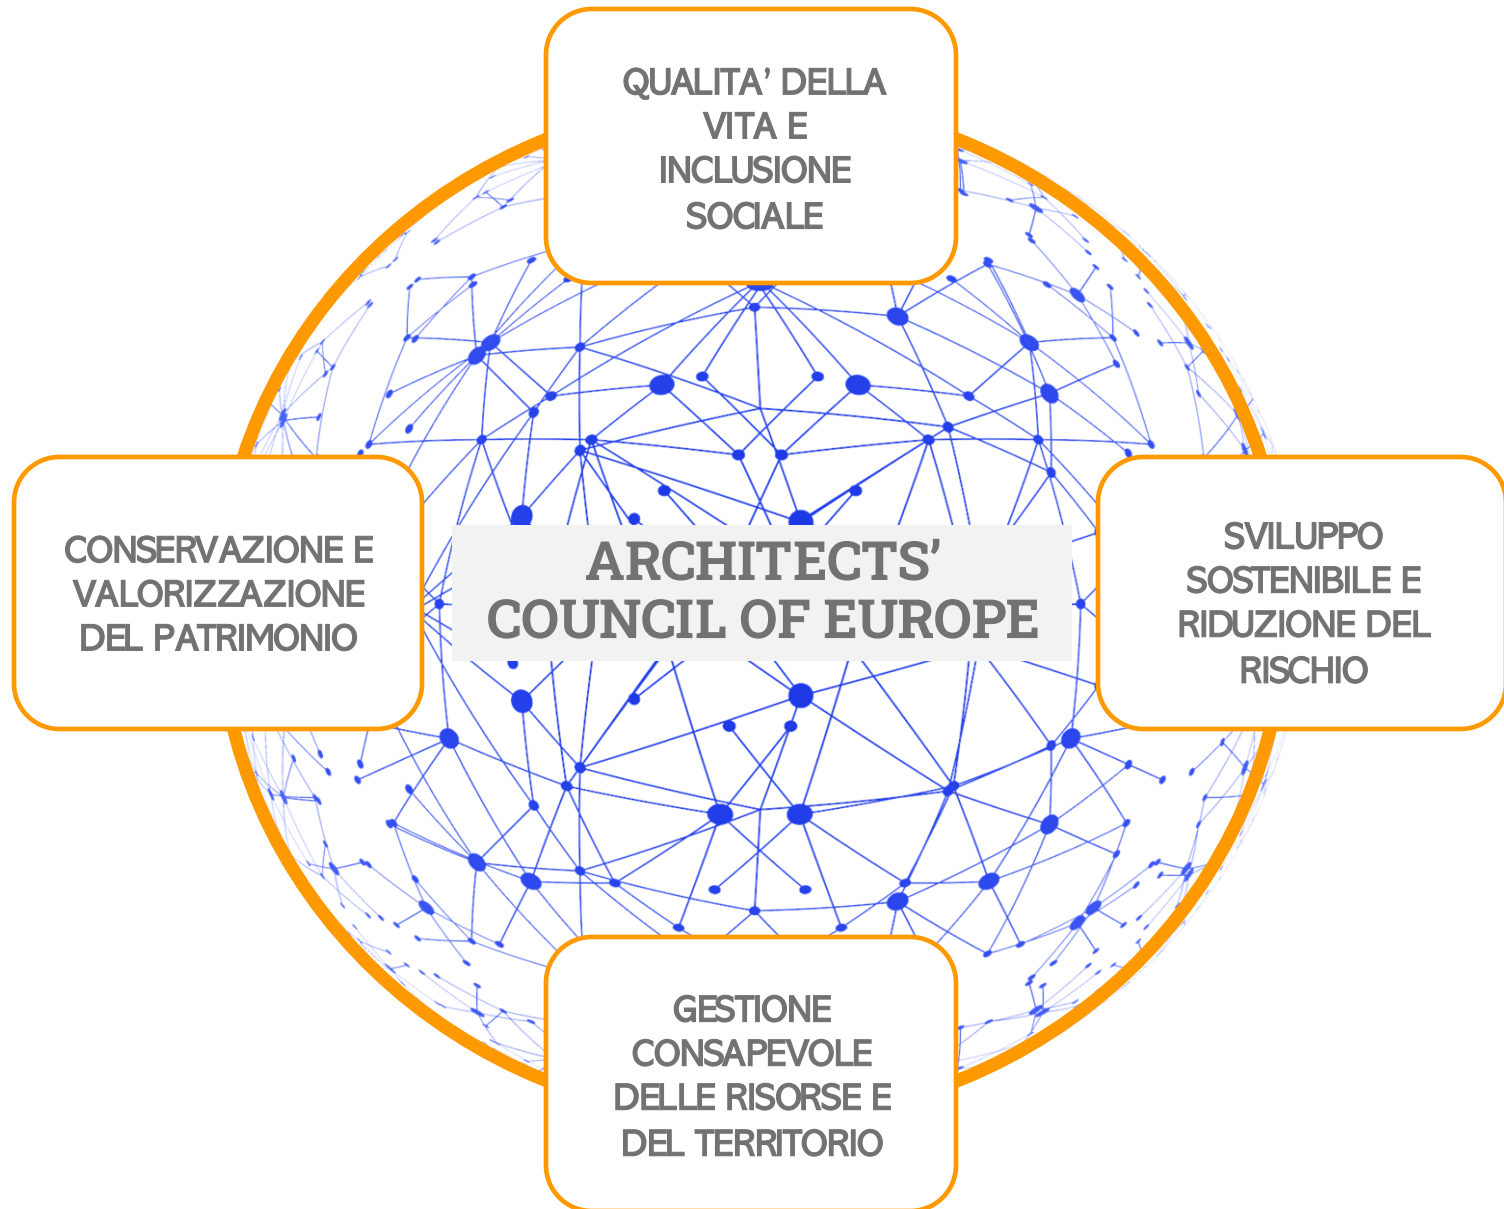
QUALITA' DELLA VITA E INCLUSIONE SOCIALE

CONSERVAZIONE E VALORIZZAZIONE DEL PATRIMONIO

ARCHITECTS' COUNCIL OF EUROPE

SVILUPPO SOSTENIBILE E RIDUZIONE DEL RISCHIO

GESTIONE CONSAPEVOLE DELLE RISORSE E DEL TERRITORIO